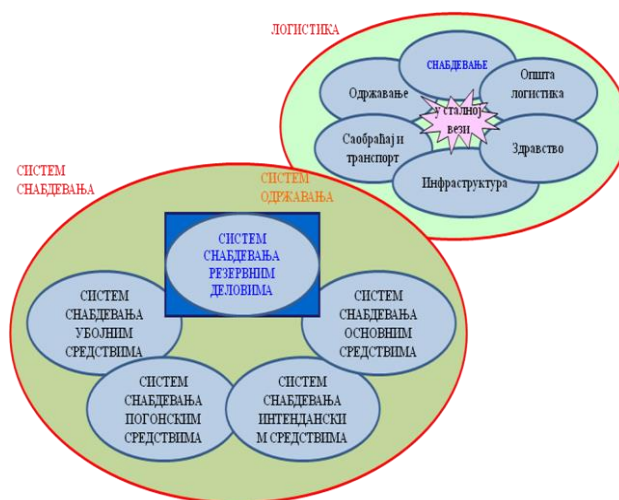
ЛОГИСТИКА

СНАБДЕВАЊЕ

Одржавање

Општа логистика

У сталној вези

Саобраћај и транспорт

Здравство

Инфраструктура

СИСТЕМ СНАБДЕВАЊА

СИСТЕМ ОДРЖАВАЊА

СИСТЕМ СНАБДЕВАЊА РЕЗЕРВНИМ ДЕЛОВИМА

СИСТЕМ СНАБДЕВАЊА УБОЈНИМ СРЕДСТВИМА

СИСТЕМ СНАБДЕВАЊА ОСНОВНИМ СРЕДСТВИМА

СИСТЕМ СНАБДЕВАЊА ПОГОНСКИМ СРЕДСТВИМА

СИСТЕМ СНАБДЕВАЊА ИНТЕНДАНСКИ М СРЕДСТВИМА